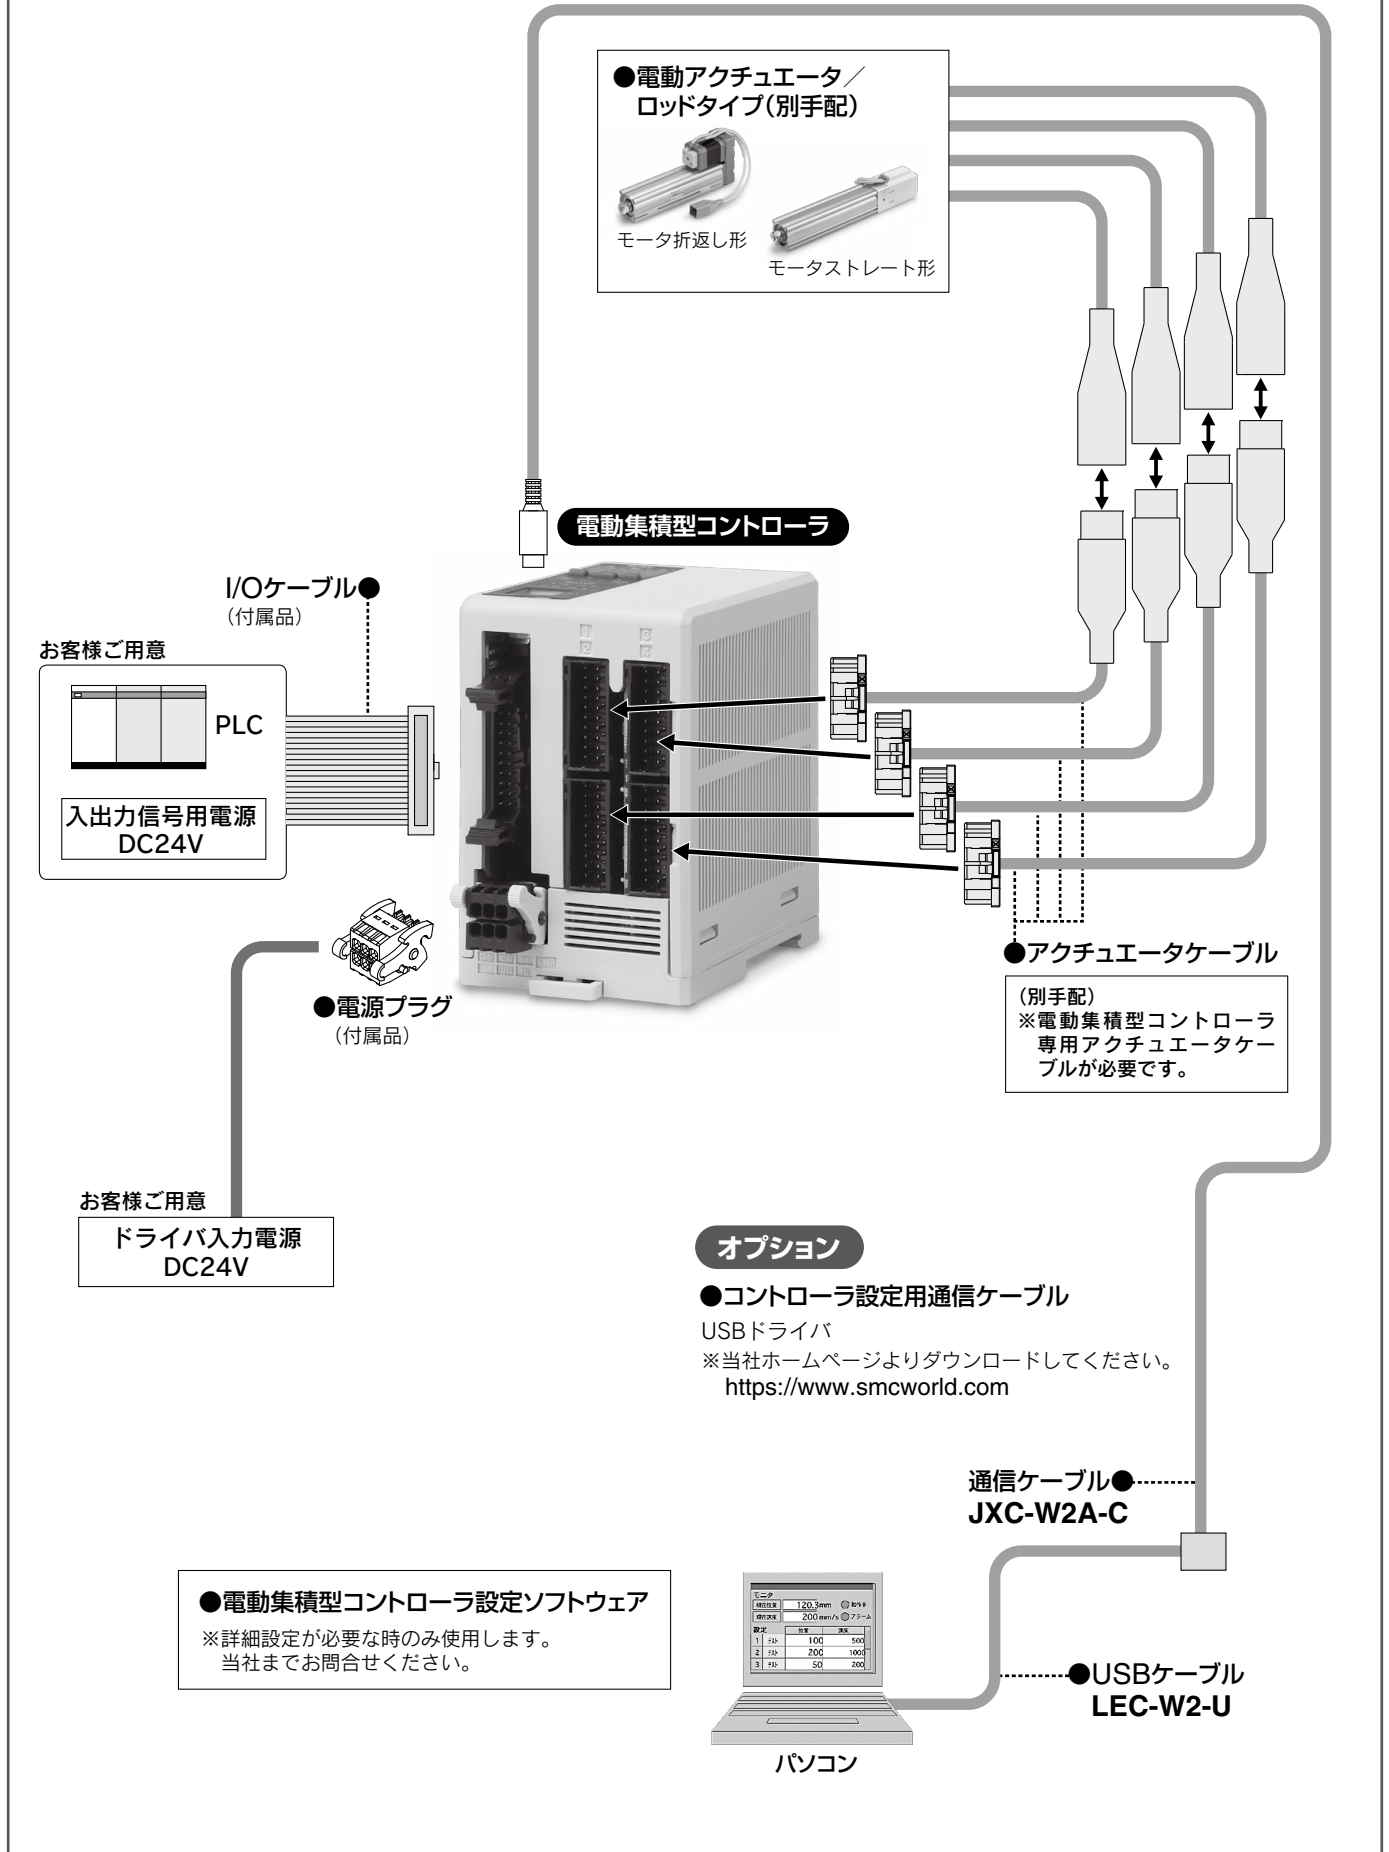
●電動アクチュエータ／ロッドタイプ(別手配)

モータ折返し形

モータストレート形

電動集積型コントローラ

I/Oケーブル●
(付属品)

お客様ご用意

PLC

入出力信号用電源
DC24V

●電源プラグ
(付属品)

●アクチュエータケーブル

(別手配)
※電動集積型コントローラ専用アクチュエータケーブルが必要です。

お客様ご用意

ドライバ入力電源
DC24V

オプション

●コントローラ設定用通信ケーブル

USBドライバ
※当社ホームページよりダウンロードしてください。
https://www.smcworld.com

通信ケーブル●
JXC-W2A-C

●電動集積型コントローラ設定ソフトウェア
※詳細設定が必要な時のみ使用します。
当社までお問合せください。

モニタ
120.3mm
200mm/s
設定
| | | 位置 | 速度 |
|---|---|---|---|
| 1 | テスト | 100 | 500 |
| 2 | テスト | 200 | 1000 |
| 3 | テスト | 50 | 200 |

パソコン

●USBケーブル
LEC-W2-U